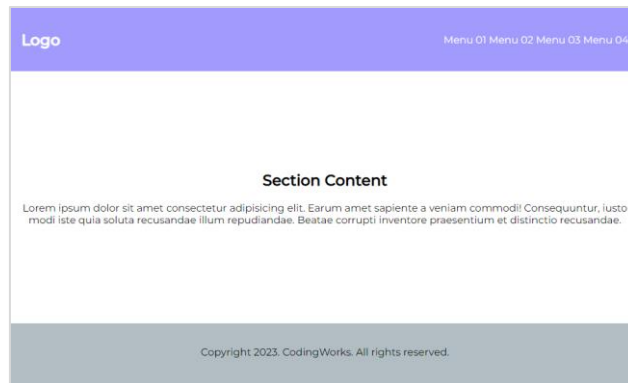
Logo

Menu 01 Menu 02 Menu 03 Menu 04

Section Content

Lorem ipsum dolor sit amet consectetur adipisicing elit. Earum amet sapiente a veniam commodi! Consequuntur, iusto modi iste quia soluta recusandae illum repudiandae. Beatae corrupti inventore praesentium et distinctio recusandae.

Copyright 2023. CodingWorks. All rights reserved.